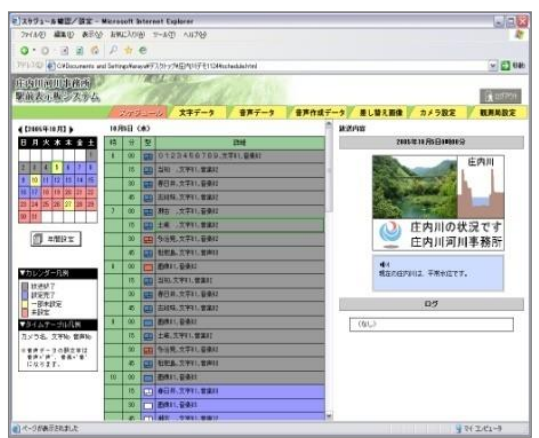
スケジュール確認／設定 - Microsoft Internet Explorer

ファイル(F) 編集(E) 表示(V) お気に入り(A) ツール(T) ヘルプ(H)

アドレス(D) C:¥Documents and Settings¥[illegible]¥デスクトップ¥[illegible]¥schedule.html

移動

庄内川河川事務所
監視表示板システム

ログアウト

スケジュール | 文字データ | 音声データ | 音声作成データ | 差し替え画像 | カメラ設定 | 規定表設定

◀ [2005年10月] ▶

| 日 | 月 | 火 | 水 | 木 | 金 | 土 |
|---|---|---|---|---|---|---|
| | | | | | | 1 |
| 2 | 3 | 4 | 5 | 6 | 7 | 8 |
| 9 | 10 | 11 | 12 | 13 | 14 | 15 |
| 16 | 17 | 18 | 19 | 20 | 21 | 22 |
| 23 | 24 | 25 | 26 | 27 | 28 | 29 |
| 30 | 31 | | | | | |

年間設定

▼カレンダー凡例
放送終了
設定完了
一部未設定
未設定

▼タイムテーブル凡例
カメラ名、文字No、音声No
※音声データの設定を音声データ、音声作成データになります。

10月5日 (水)

| 時 | 分 | 型 | 詳細 |
|---|---|---|---|
| 6 | 00 | | 0123456789,文字81,音楽81 |
| | 15 | | 庄内,文字81,音楽81 |
| | 30 | | 春日井,文字81,音楽81 |
| | 45 | | 志段味,文字81,音楽81 |
| 7 | 00 | | 勝川,文字81,音楽81 |
| | 15 | | 土岐,文字81,音楽81 |
| | 30 | | 今出発,文字81,音楽81 |
| | 45 | | 和徳島,文字81,音楽81 |
| 8 | 00 | | 画像81,音楽81 |
| | 15 | | 庄内,文字81,音楽81 |
| | 30 | | 春日井,文字81,音楽81 |
| | 45 | | 志段味,文字81,音楽81 |
| 9 | 00 | | 画像81,音楽81 |
| | 15 | | 土岐,文字81,音楽81 |
| | 30 | | 今出発,文字81,音楽81 |
| | 45 | | 和徳島,文字81,音楽81 |
| 10 | 00 | | 画像81,音楽81 |
| | 15 | | 春日井,文字81,音楽81 |
| | 30 | | 画像81,音楽81 |
| | 45 | | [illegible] |

放送内容

2005年10月5日 6時00分

庄内川

庄内川の状況です
庄内川河川事務所

現在の庄内川は、平常水位です。

ログ

(なし)

ページが表示されました

マイ コンピュータ